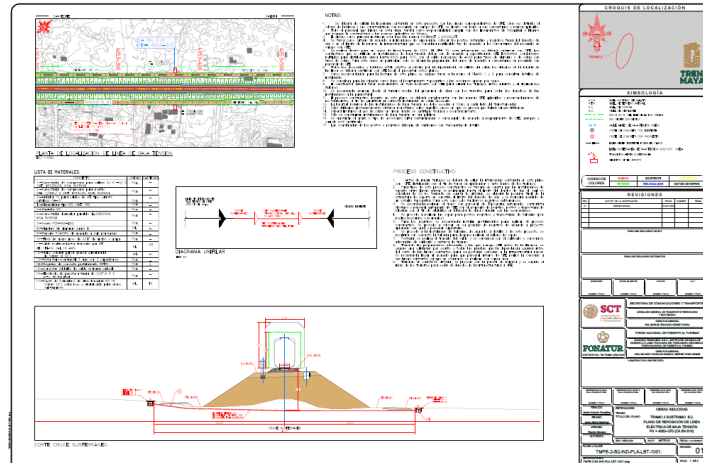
NOTAS:

PLANTA DE LOCALIZACION DE LINEA DE BAJA TENSION

LISTA DE MATERIALES

PROCESO CONSTRUCTIVO:

DIAGRAMA UNIFILAR

CORTE CRUCE SUBTERRANEO

CROQUIS DE LOCALIZACIÓN

TREN MAYA

SIMBOLOGIA

REVISIONES

SCT

SECRETARIA DE COMUNICACIONES Y TRANSPORTES

FONATUR

OBRAS INDUCIDAS

TRAMO 3 (CALKINÍ - IZAMAL)

PLANO DE REPOSICION DE LINEA ELECTRICA DE BAJA TENSION

TMPE-3-SC-IND-PL-LBT-1001

01